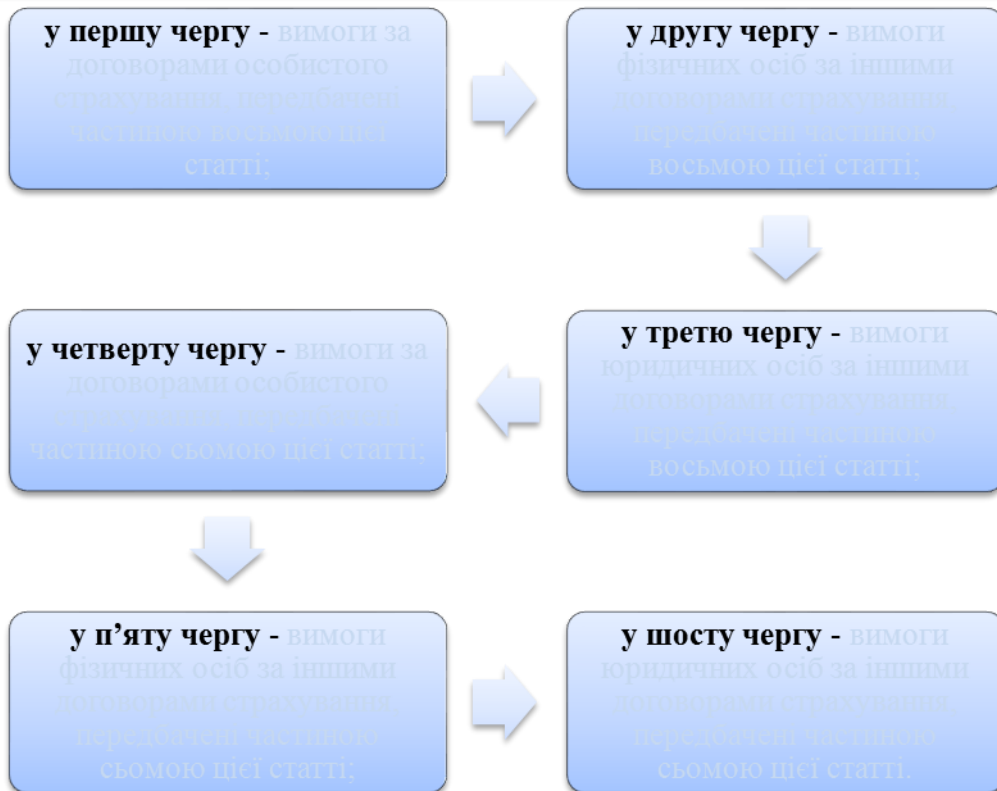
у першу чергу - вимоги за договорами особистого страхування, передбачені частиною восьмою цієї статті;

у другу чергу - вимоги фізичних осіб за іншими договорами страхування, передбачені частиною восьмою цієї статті;

у третю чергу - вимоги юридичних осіб за іншими договорами страхування, передбачені частиною восьмою цієї статті;

у четверту чергу - вимоги за договорами особистого страхування, передбачені частиною сьомою цієї статті;

у п’яту чергу - вимоги фізичних осіб за іншими договорами страхування, передбачені частиною сьомою цієї статті;

у шосту чергу - вимоги юридичних осіб за іншими договорами страхування, передбачені частиною сьомою цієї статті.